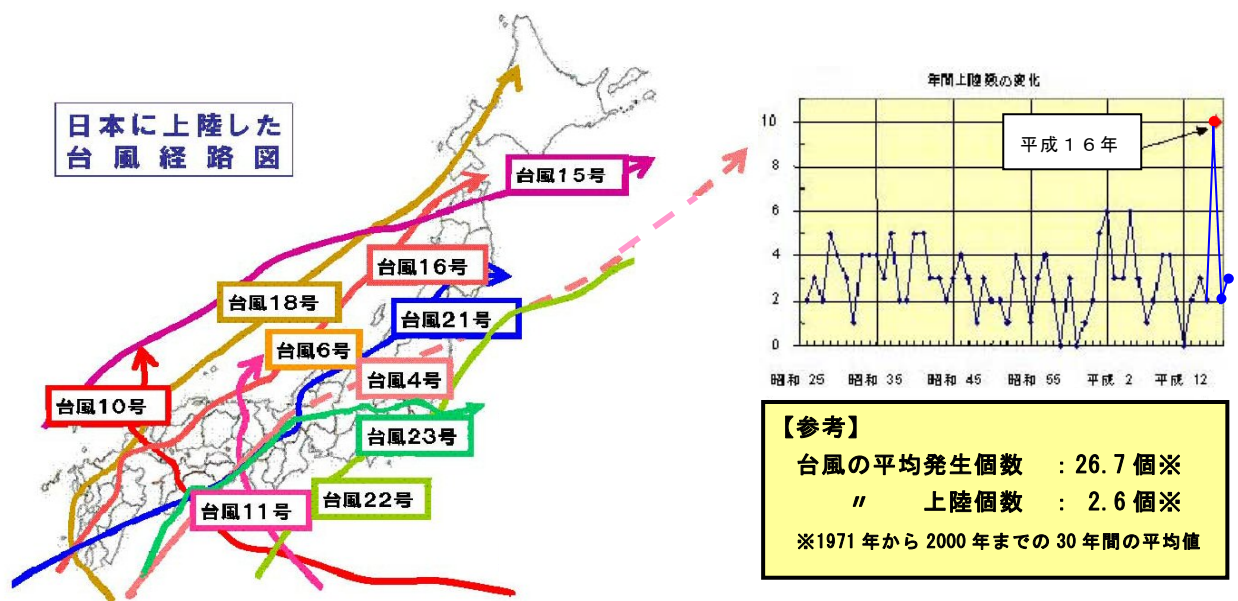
日本に上陸した
台風経路図

台風15号
台風16号
台風18号
台風21号
台風6号
台風4号
台風10号
台風23号
台風11号
台風22号

年間上陸数の変化

平成16年

10
8
6
4
2
0

昭和 25　昭和 35　昭和 45　昭和 55　平成 2　平成 12

【参考】
台風の平均発生個数　：26.7個※
〃　上陸個数　：　2.6個※
※1971年から2000年までの30年間の平均値